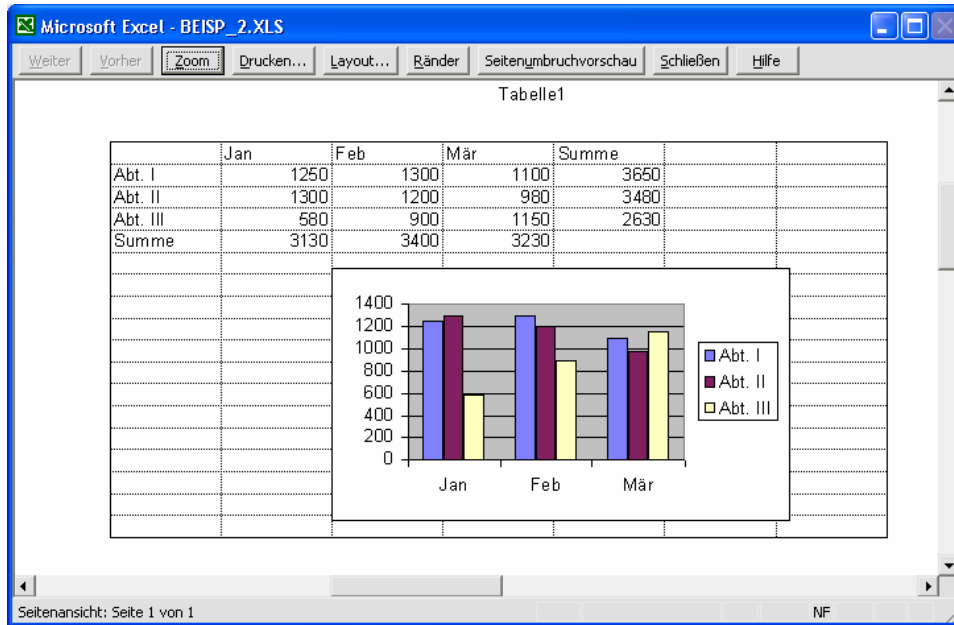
Microsoft Excel - BEISP_2.XLS

Weiter | Vorher | Zoom | Drucken... | Layout... | Ränder | Seitenumbruchvorschau | Schließen | Hilfe

Tabelle1

| | Jan | Feb | Mär | Summe |
|---|---|---|---|---|
| Abt. I | 1250 | 1300 | 1100 | 3650 |
| Abt. II | 1300 | 1200 | 980 | 3480 |
| Abt. III | 580 | 900 | 1150 | 2630 |
| Summe | 3130 | 3400 | 3230 | |

1400
1200
1000
800
600
400
200
0

Jan Feb Mär

Abt. I
Abt. II
Abt. III

Seitenansicht: Seite 1 von 1

NF